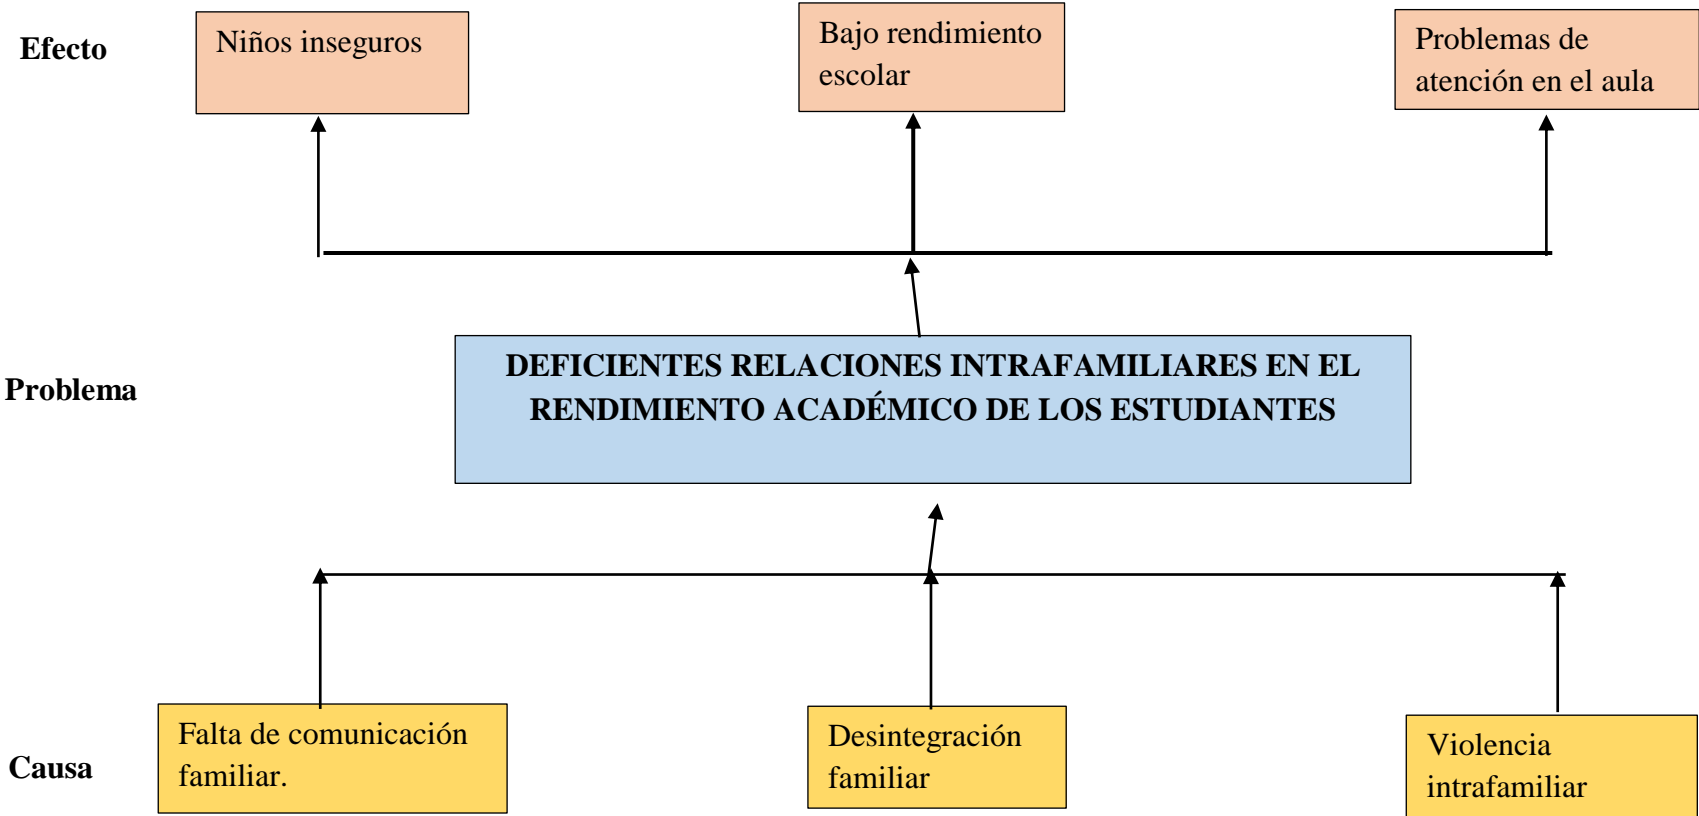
Efecto

Niños inseguros

Bajo rendimiento escolar

Problemas de atención en el aula

Problema

DEFICIENTES RELACIONES INTRAFAMILIARES EN EL RENDIMIENTO ACADÉMICO DE LOS ESTUDIANTES

Causa

Falta de comunicación familiar.

Desintegración familiar

Violencia intrafamiliar